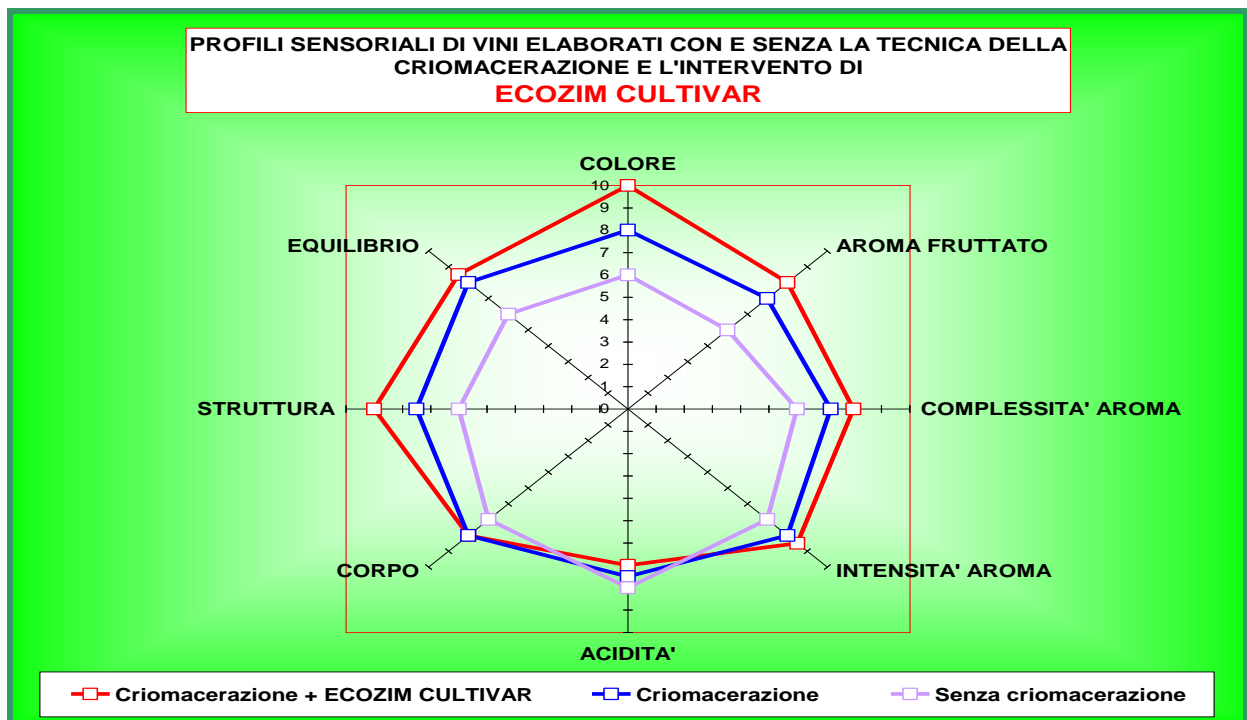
PROFILI SENSORIALI DI VINI ELABORATI CON E SENZA LA TECNICA DELLA CRIOMACERAZIONE E L'INTERVENTO DI
ECOZIM CULTIVAR

COLORE
10
9
8
7
6
5
4
3
2
1
0
AROMA FRUTTATO
COMPLESSITA' AROMA
INTENSITA' AROMA
ACIDITA'
CORPO
STRUTTURA
EQUILIBRIO

Criomacerazione + ECOZIM CULTIVAR
Criomacerazione
Senza criomacerazione